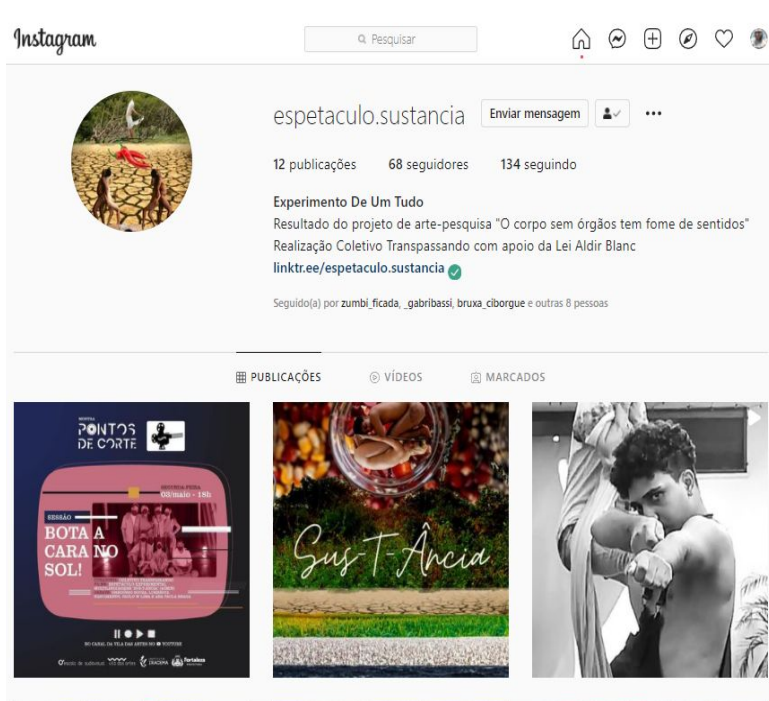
Instagram

Pesquisar

espetaculo.sustancia

Enviar mensagem

12 publicações 68 seguidores 134 seguindo

Experimento De Um Tudo

Resultado do projeto de arte-pesquisa "O corpo sem órgãos tem fome de sentidos"

Realização Coletivo Transpassando com apoio da Lei Aldir Blanc

linktr.ee/espetaculo.sustancia

Seguido(a) por zumbi_ficada, _gabribassi, bruxa_ciborgue e outras 8 pessoas

PUBLICAÇÕES VÍDEOS MARCADOS

PONTOS DE CORTE

03/maio - 18h

SESSÃO

BOTA A CARA NO SOL!

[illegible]

Sus-T-Ância